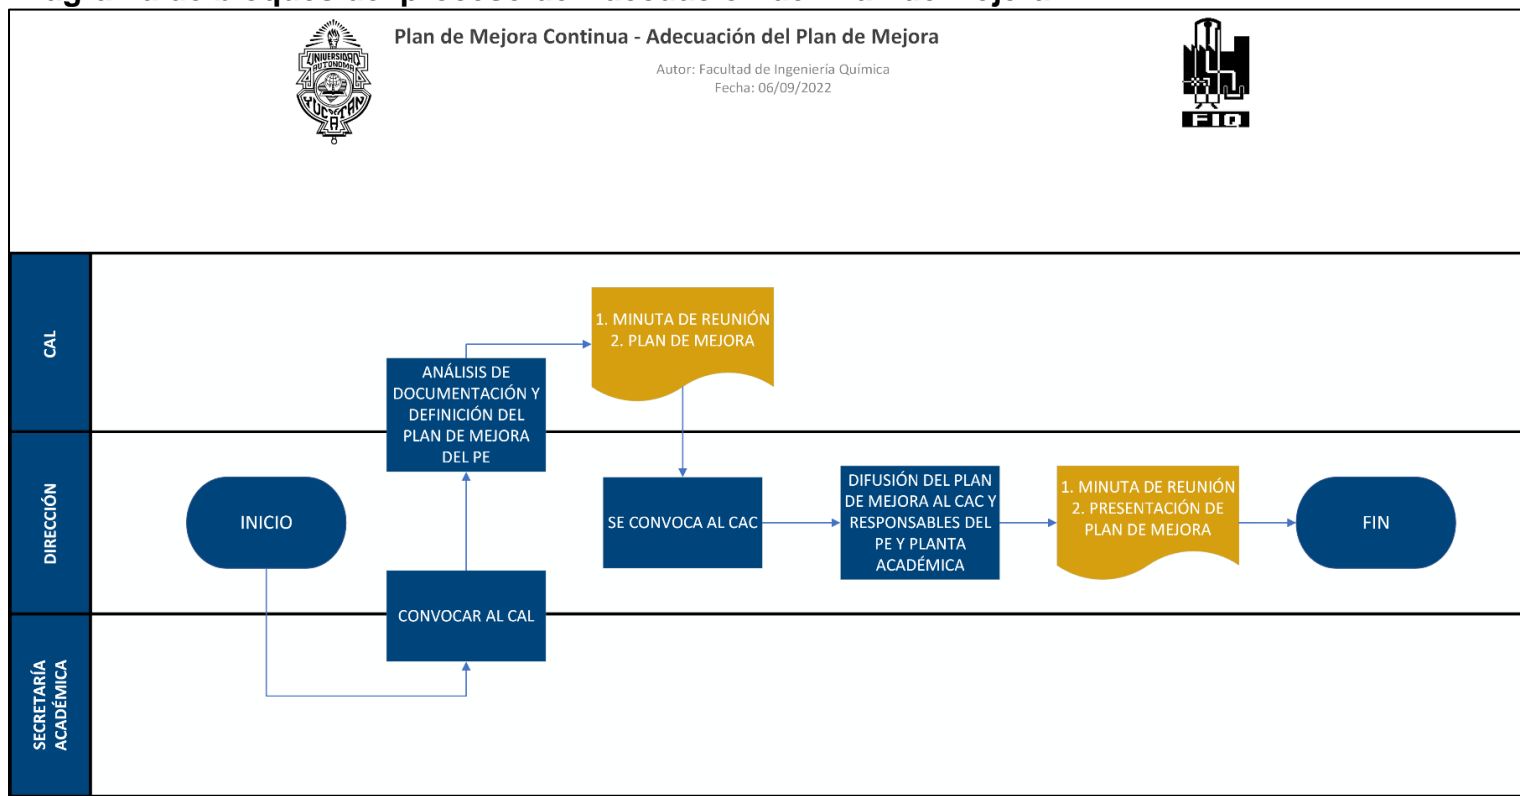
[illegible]

UNIVERSIDAD AUTONOMA DE YUCATAN

Plan de Mejora Continua - Adecuación del Plan de Mejora

Autor: Facultad de Ingeniería Química
Fecha: 06/09/2022

FIQ

CAL

DIRECCIÓN

SECRETARÍA ACADÉMICA

INICIO

CONVOCAR AL CAL

ANÁLISIS DE DOCUMENTACIÓN Y DEFINICIÓN DEL PLAN DE MEJORA DEL PE

1. MINUTA DE REUNIÓN
2. PLAN DE MEJORA

SE CONVOCA AL CAC

DIFUSIÓN DEL PLAN DE MEJORA AL CAC Y RESPONSABLES DEL PE Y PLANTA ACADÉMICA

1. MINUTA DE REUNIÓN
2. PRESENTACIÓN DE PLAN DE MEJORA

FIN